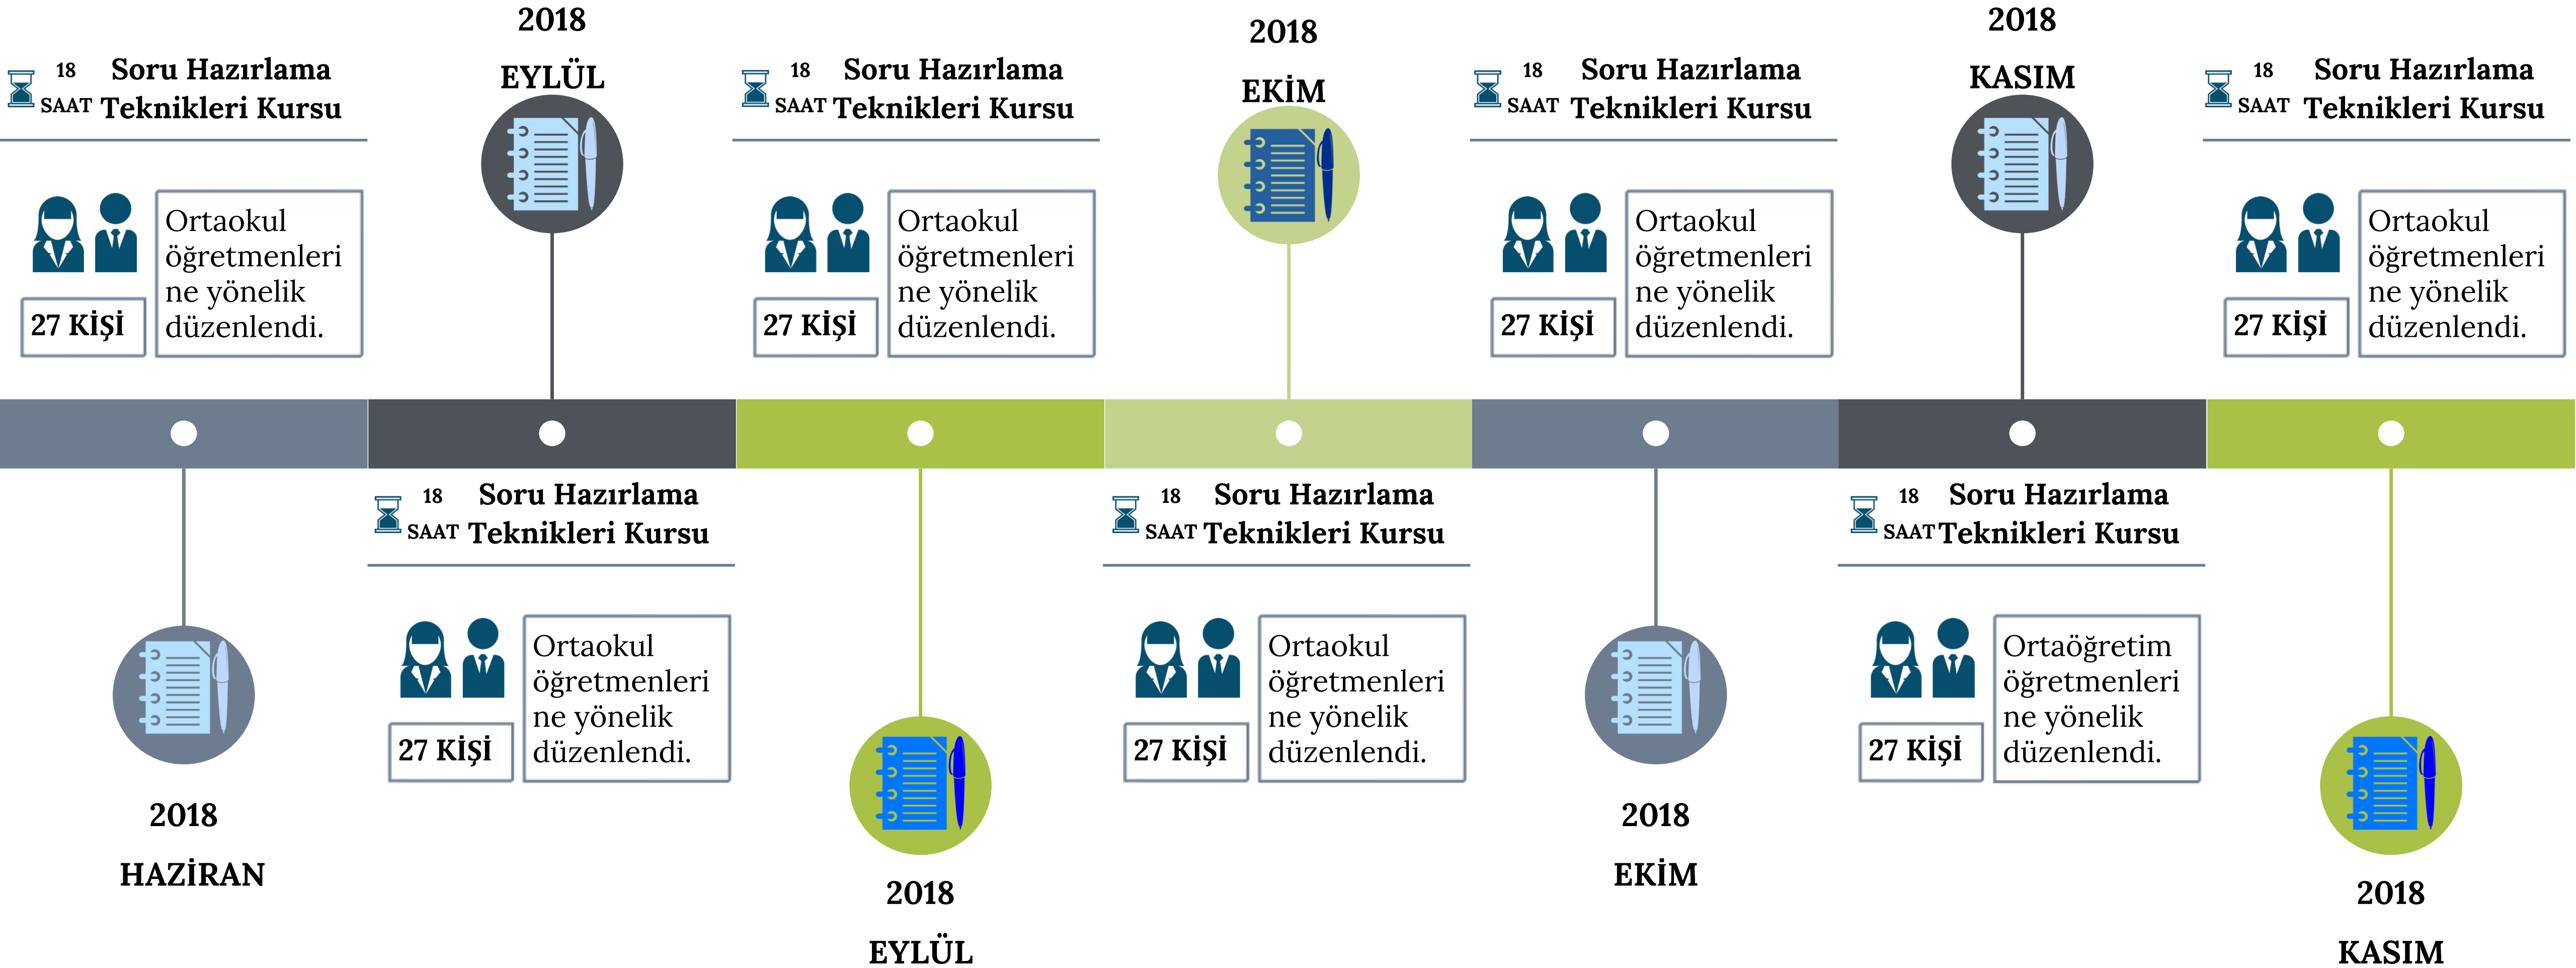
18 SAAT Soru Hazırlama Teknikleri Kursu

27 KİŞİ

Ortaokul öğretmenleri ne yönelik düzenlendi.

2018

HAZİRAN

2018

EYLÜL

18 SAAT Soru Hazırlama Teknikleri Kursu

27 KİŞİ

Ortaokul öğretmenleri ne yönelik düzenlendi.

18 SAAT Soru Hazırlama Teknikleri Kursu

27 KİŞİ

Ortaokul öğretmenleri ne yönelik düzenlendi.

2018

EYLÜL

2018

EKİM

18 SAAT Soru Hazırlama Teknikleri Kursu

27 KİŞİ

Ortaokul öğretmenleri ne yönelik düzenlendi.

18 SAAT Soru Hazırlama Teknikleri Kursu

27 KİŞİ

Ortaokul öğretmenleri ne yönelik düzenlendi.

2018

EKİM

2018

KASIM

18 SAAT Soru Hazırlama Teknikleri Kursu

27 KİŞİ

Ortaöğretim öğretmenleri ne yönelik düzenlendi.

18 SAAT Soru Hazırlama Teknikleri Kursu

27 KİŞİ

Ortaokul öğretmenleri ne yönelik düzenlendi.

2018

KASIM